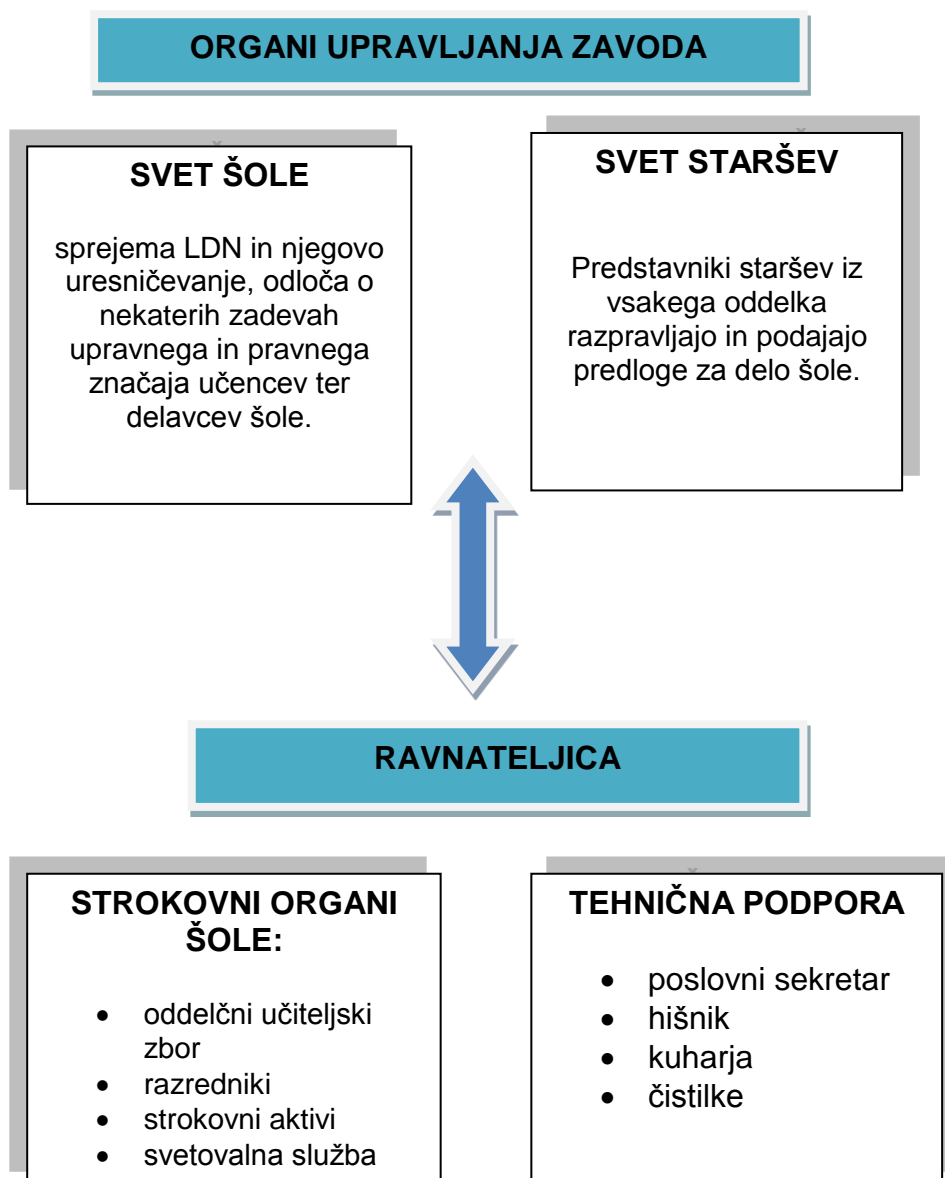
ORGANI UPRAVLJANJA ZAVODA

SVET ŠOLE

sprejema LDN in njegovo uresničevanje, odloča o nekaterih zadevah upravnega in pravnega značaja učencev ter delavcev šole.

SVET STARŠEV

Predstavniki staršev iz vsakega oddelka razpravljajo in podajajo predloge za delo šole.

RAVNATELJICA

STROKOVNI ORGANI ŠOLE:

- oddelčni učiteljski zbor
- razredniki
- strokovni aktivi
- svetovalna služba

TEHNIČNA PODPORA

- poslovni sekretar
- hišnik
- kuharja
- čistilke